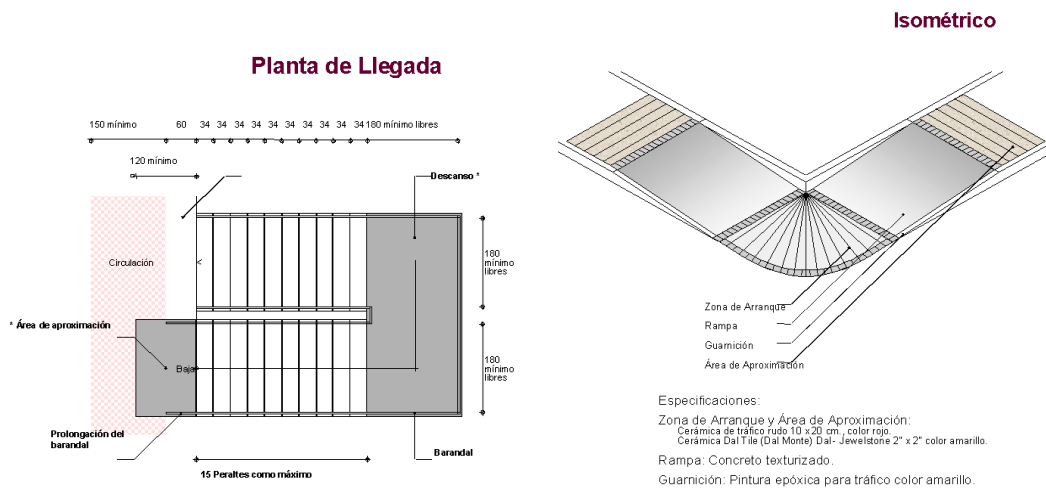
Planta de Llegada

150 mínimo 60 34 34 34 34 34 34 34 34 34 34 180 mínimo libres

120 mínimo

Descanso *

Circulación

180 mínimo libres

* Área de aproximación

Baja

180 mínimo libres

Prolongación del barandal

Barandal

15 Peraltes como máximo

Isométrico

Zona de Arranque

Rampa

Guarnición

Área de Aproximación

Especificaciones:

Zona de Arranque y Área de Aproximación:
Cerámica de tráfico rudo 10 x 20 cm., color rojo.
Cerámica Dal Tile (Dal Monte) Dal- Jewelstone 2" x 2" color amarillo.

Rampa: Concreto texturizado.

Guarnición: Pintura epóxica para tráfico color amarillo.